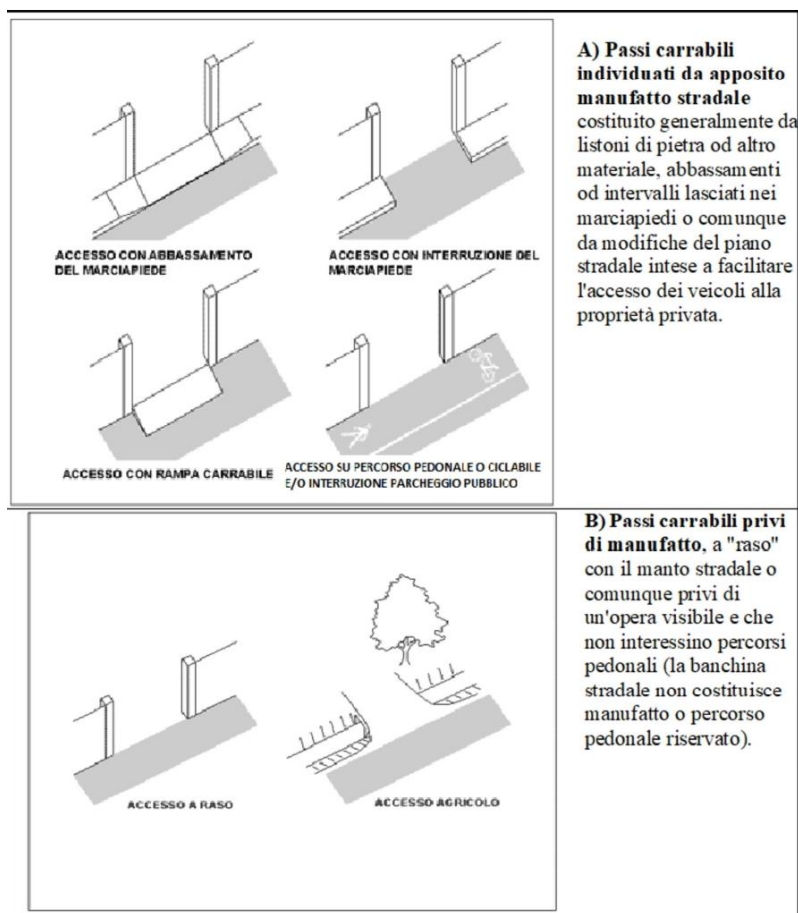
ACCESSO CON ABBASSAMENTO DEL MARCIAPIEDE

ACCESSO CON INTERRUZIONE DEL MARCIAPIEDE

ACCESSO CON RAMPA CARRABILE

ACCESSO SU PERCORSO PEDONALE O CICLABILE E/O INTERRUZIONE PARCHEGGIO PUBBLICO

**A) Passi carrabili individuati da apposito manufatto stradale** costituito generalmente da listoni di pietra od altro materiale, abbassamenti od intervalli lasciati nei marciapiedi o comunque da modifiche del piano stradale intese a facilitare l'accesso dei veicoli alla proprietà privata.

ACCESSO A RASO

ACCESSO AGRICOLO

**B) Passi carrabili privi di manufatto**, a "raso" con il manto stradale o comunque privi di un'opera visibile e che non interessino percorsi pedonali (la banchina stradale non costituisce manufatto o percorso pedonale riservato).